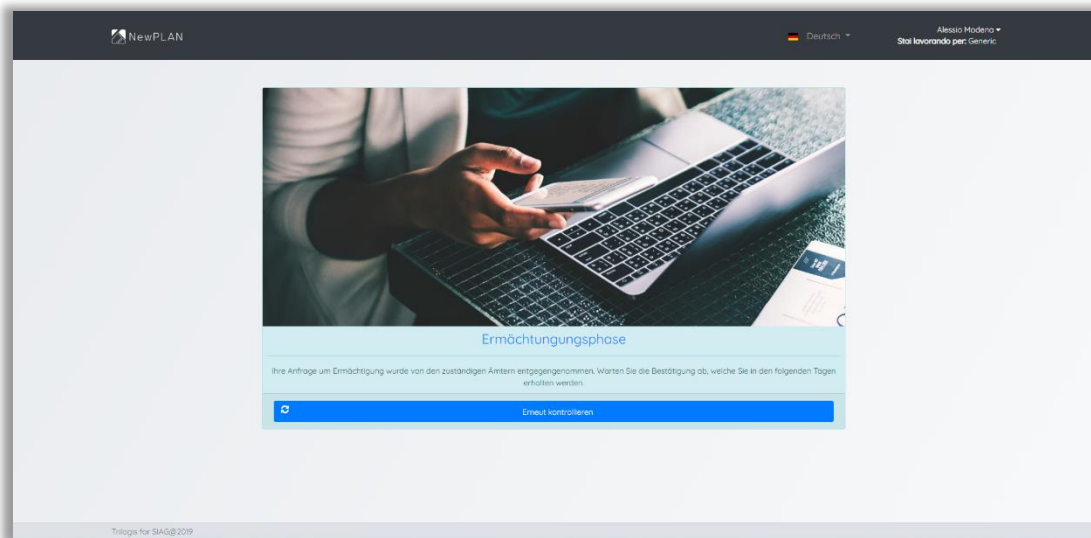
NewPLAN

Deutsch

Alessio Modena
Stai lavorando per: Generic

Ermächtigungsphase

Ihre Anfrage um Ermächtigung wurde von den zuständigen Ämtern entgegengenommen. Warten Sie die Bestätigung ab, welche Sie in den folgenden Tagen erhalten werden.

Erneut kontrollieren

Trilogis for SIAG@2019